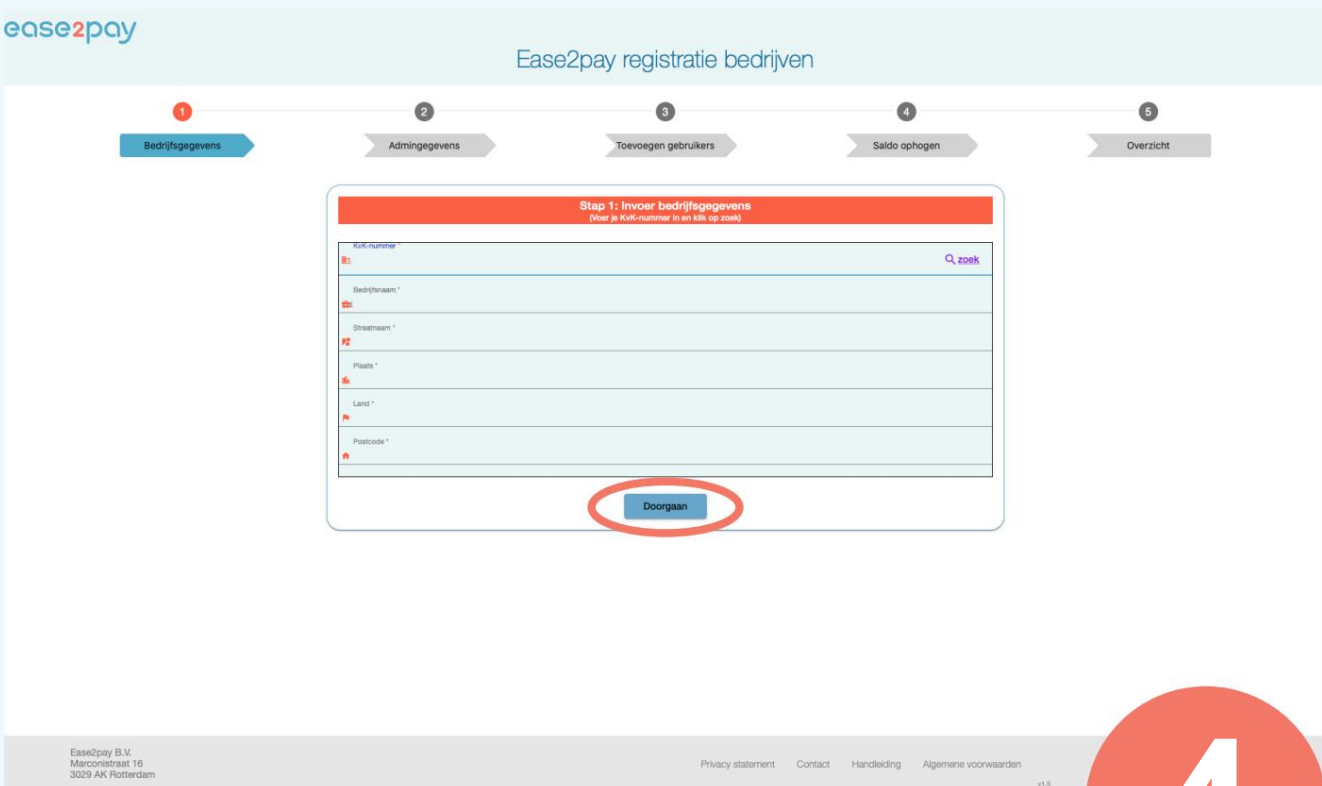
ease2pay

Ease2pay registratie bedrijven

1 Bedrijfsgegevens
2 Admingegevens
3 Toevoegen gebruikers
4 Saldo ophogen
5 Overzicht

Stap 1: Invoer bedrijfsgegevens
(Voer je KvK-nummer in en klik op zoek)

KvK-nummer *
zoek

Bedrijfsnaam *

Straatnaam *

Plaats *

Land *

Postcode *

Doorgaan

Ease2pay B.V.
Marconistraat 16
3029 AK Rotterdam

Privacy statement Contact Handleiding Algemene voorwaarden

v1.5

4